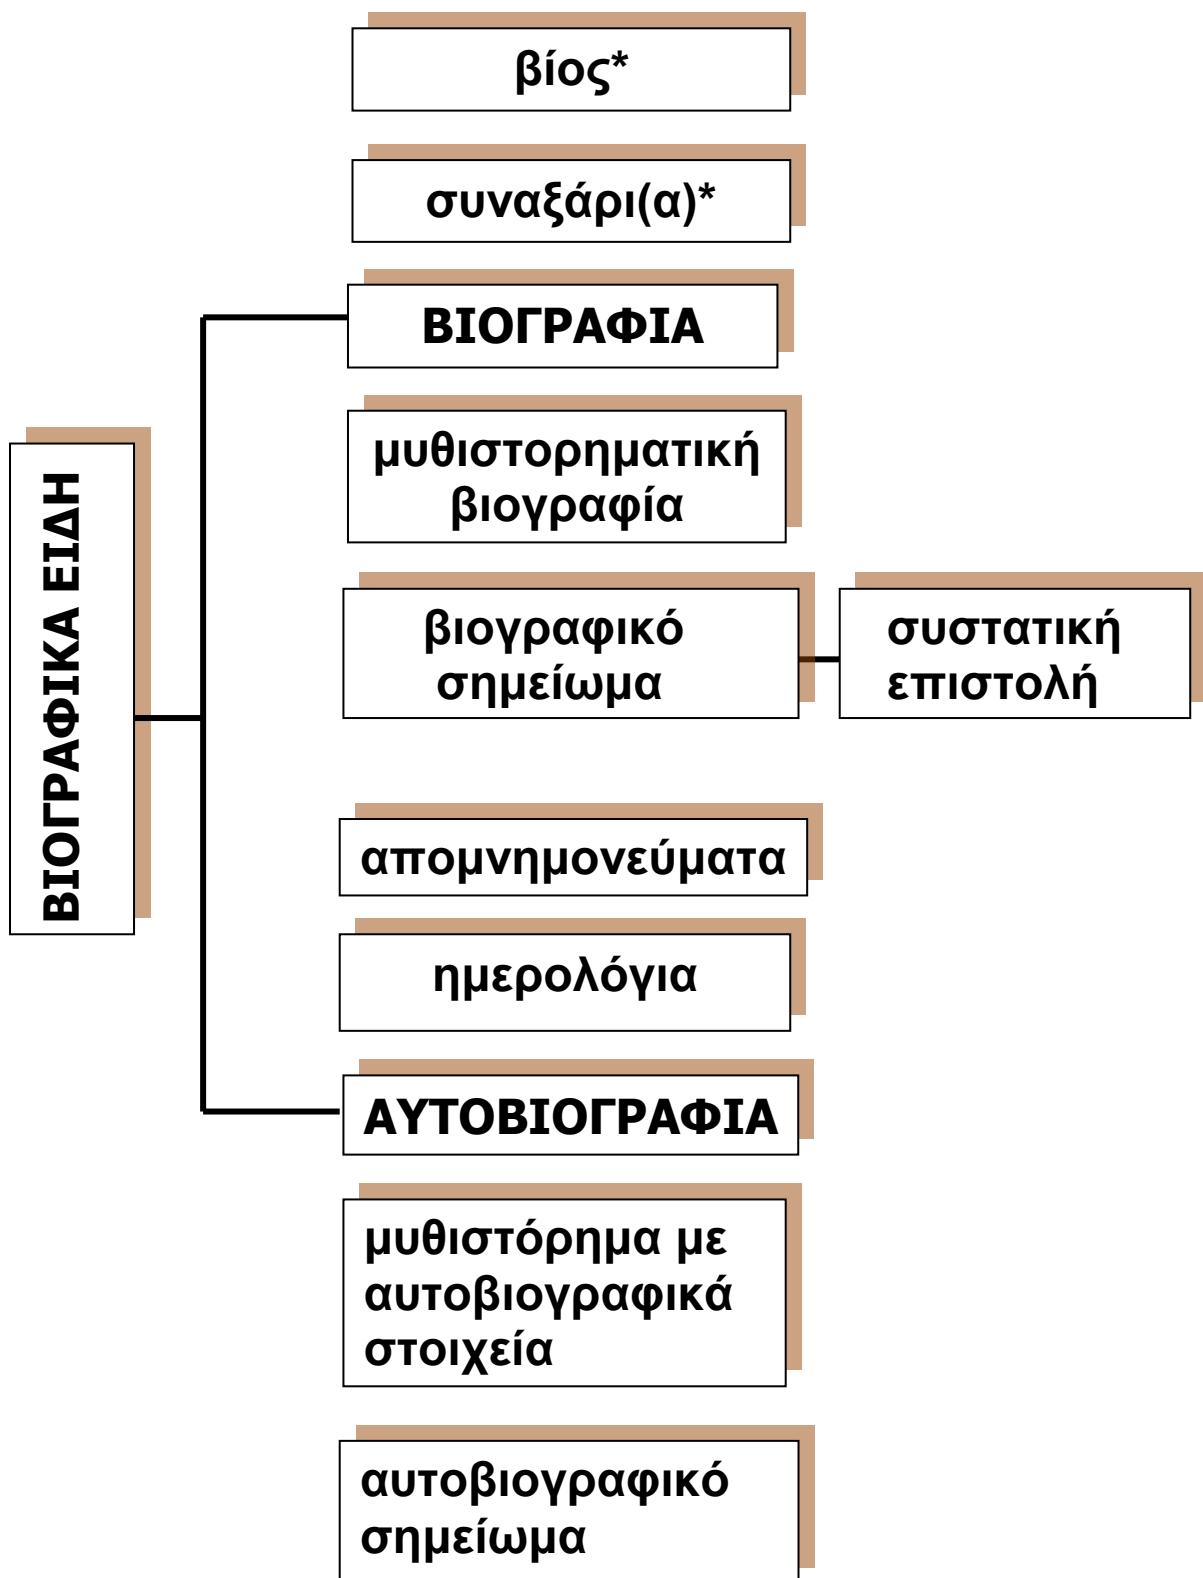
ΒΙΟΓΡΑΦΙΚΑ ΕΙΔΗ

βίος*

συναξάρι(α)*

ΒΙΟΓΡΑΦΙΑ

μυθιστορηματική βιογραφία

βιογραφικό σημείωμα

συστατική επιστολή

απομνημονεύματα

ημερολόγια

ΑΥΤΟΒΙΟΓΡΑΦΙΑ

μυθιστόρημα με αυτοβιογραφικά στοιχεία

αυτοβιογραφικό σημείωμα